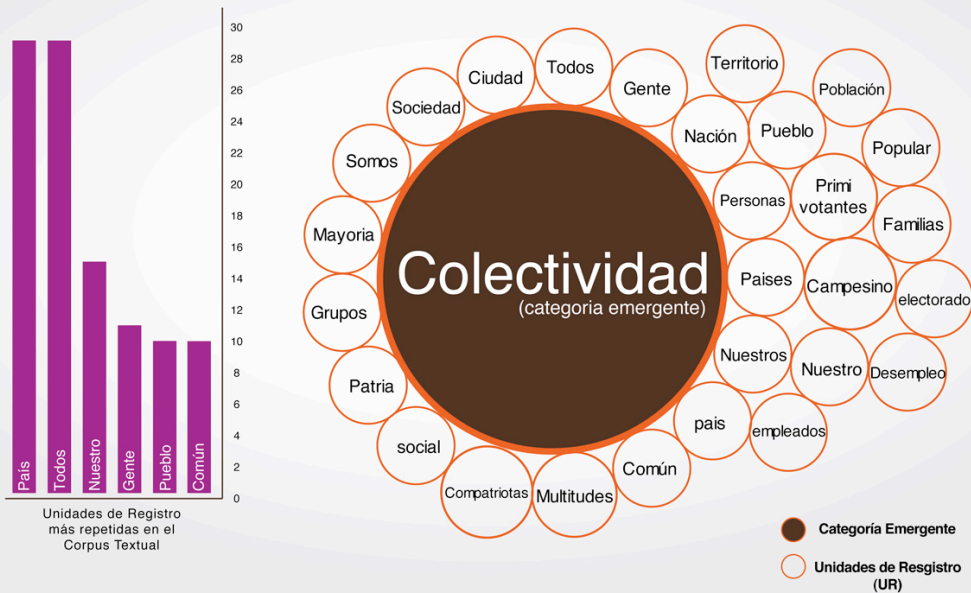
30
28
26
24
22
20
18
16
14
12
10
8
6
4
2
0

País
Todos
Nuestro
Gente
Pueblo
Común

Unidades de Registro más repetidas en el Corpus Textual

Colectividad
(categoria emergente)

Ciudad
Todos
Gente
Territorio
Población
Sociedad
Nación
Pueblo
Popular
Somos
Personas
Primi votantes
Familias
Mayoria
Paises
Campesino
electorado
Grupos
Nuestros
Nuestro
Desempleo
Patria
pais
empleados
social
Común
Compatriotas
Multitudes

Categoría Emergente
Unidades de Resgistro (UR)